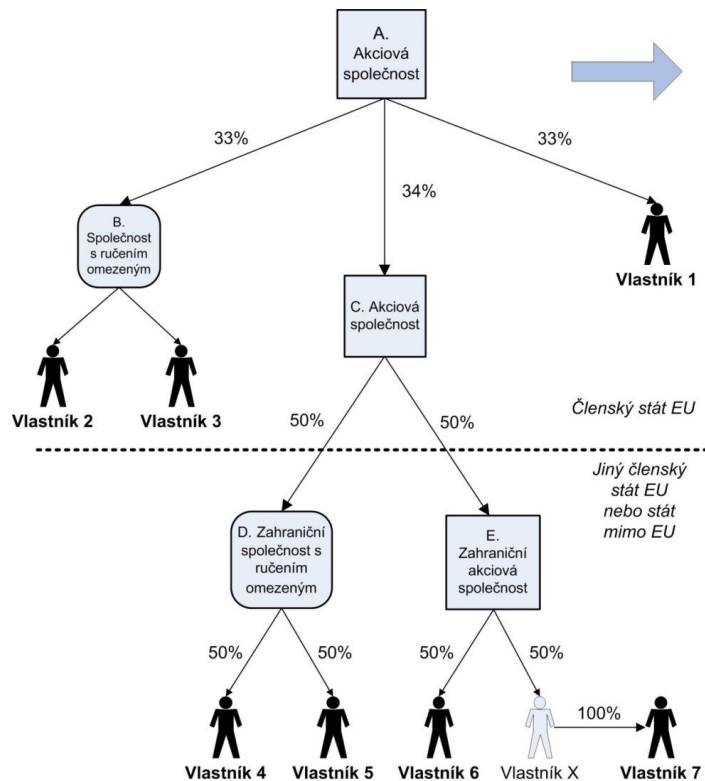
A. Akciová společnost

33%

34%

33%

B. Společnost s ručením omezeným

Vlastník 1

C. Akciová společnost

Vlastník 2

Vlastník 3

50%

50%

Členský stát EU

Jiný členský stát EU nebo stát mimo EU

D. Zahraniční společnost s ručením omezeným

E. Zahraniční akciová společnost

50%

50%

50%

50%

100%

Vlastník 4

Vlastník 5

Vlastník 6

Vlastník X

Vlastník 7